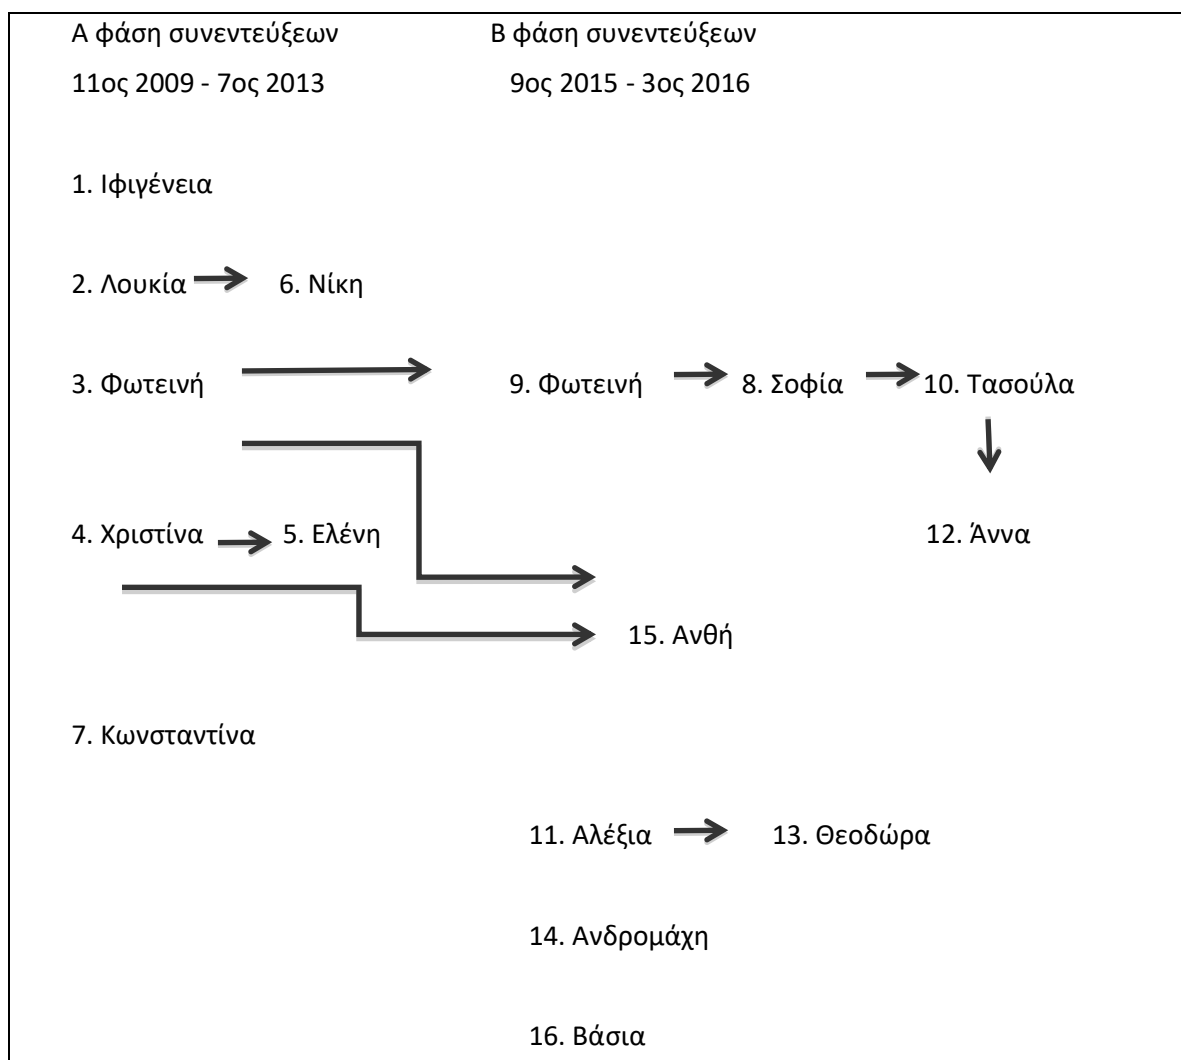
Α φάση συνεντεύξεων
11ος 2009 - 7ος 2013

Β φάση συνεντεύξεων
9ος 2015 - 3ος 2016

1. Ιφιγένεια

2. Λουκία 6. Νίκη

3. Φωτεινή 9. Φωτεινή 8. Σοφία 10. Τασούλα

4. Χριστίνα 5. Ελένη 12. Άννα

15. Ανθή

7. Κωνσταντίνα

11. Αλέξια 13. Θεοδώρα

14. Ανδρομάχη

16. Βάσια